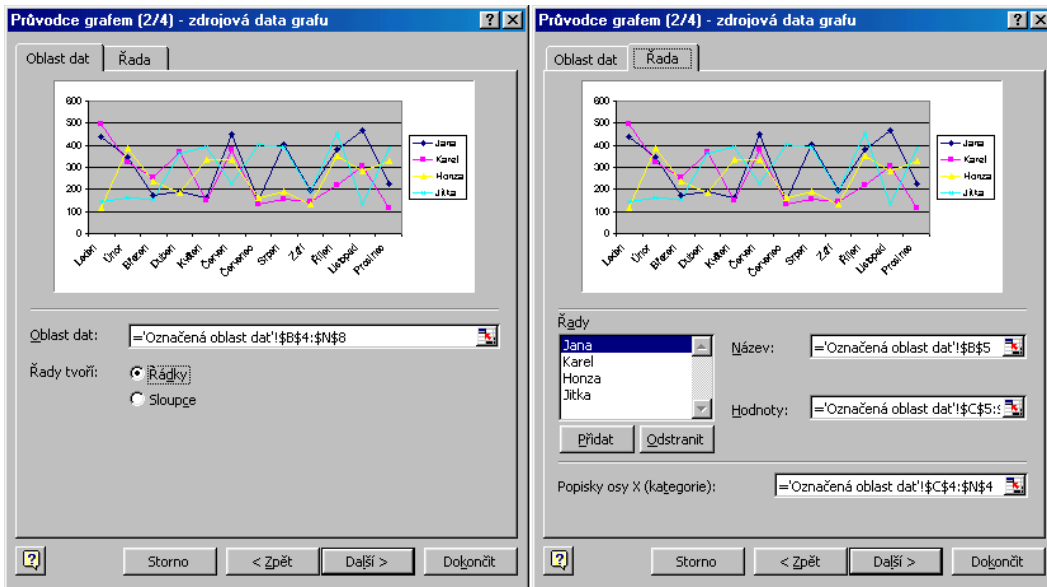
Průvodce grafem (2/4) - zdrojová data grafu

?

Oblast dat | Řada

600
500
400
300
200
100
0

Leden
Únor
Březen
Duben
Květen
Červen
Červenec
Srpen
Září
Říjen
Listopad
Prosinec

Jana
Karel
Honza
Jitka

Oblast dat: ='Označená oblast dat'!$B$4:$N$8

Řady tvoří: Řádky
Sloupce

Storno | < Zpět | Další > | Dokončit

Průvodce grafem (2/4) - zdrojová data grafu

?

Oblast dat | Řada

600
500
400
300
200
100
0

Leden
Únor
Březen
Duben
Květen
Červen
Červenec
Srpen
Září
Říjen
Listopad
Prosinec

Jana
Karel
Honza
Jitka

Řady
Jana
Karel
Honza
Jitka

Název: ='Označená oblast dat'!$B$5

Hodnoty: ='Označená oblast dat'!$C$5:$

Přidat | Odstranit

Popisky osy X (kategorie): ='Označená oblast dat'!$C$4:$N$4

Storno | < Zpět | Další > | Dokončit